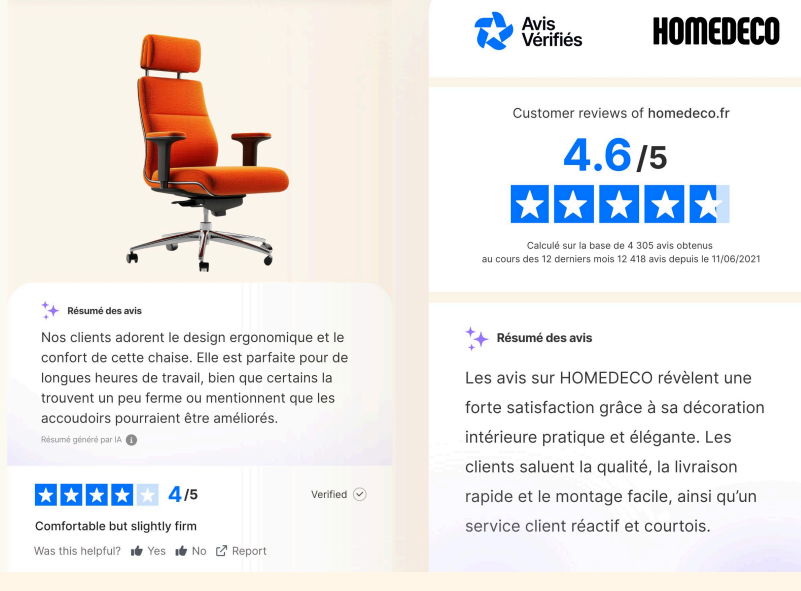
Résumé des avis

Nos clients adorent le design ergonomique et le confort de cette chaise. Elle est parfaite pour de longues heures de travail, bien que certains la trouvent un peu ferme ou mentionnent que les accoudoirs pourraient être améliorés.

Résumé généré par IA

4/5

Verified

Comfortable but slightly firm

Was this helpful? Yes No Report

Avis Vérifiés

HOMEDECO

Customer reviews of homedeco.fr

4.6/5

Calculé sur la base de 4 305 avis obtenus au cours des 12 derniers mois 12 418 avis depuis le 11/06/2021

Résumé des avis

Les avis sur HOMEDECO révèlent une forte satisfaction grâce à sa décoration intérieure pratique et élégante. Les clients saluent la qualité, la livraison rapide et le montage facile, ainsi qu'un service client réactif et courtois.